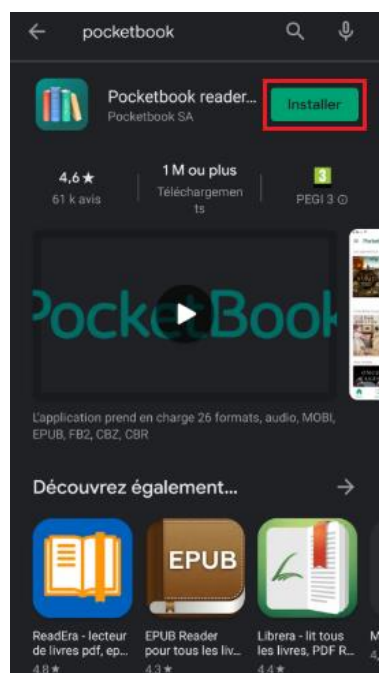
pocketbook

Pocketbook reader...
Pocketbook SA

Installer

4,6 ★
61 k avis

1 M ou plus
Téléchargements

3
PEGI 3 ⓘ

PocketBook

L'application prend en charge 26 formats, audio, MOBI, EPUB, FB2, CBZ, CBR

Découvrez également...

EPUB

ReadEra - lecteur de livres pdf, ep...
4,8 ★

EPUB Reader pour tous les liv...
4,3 ★

Librera - lit tous les livres, PDF R...
4,4 ★

M